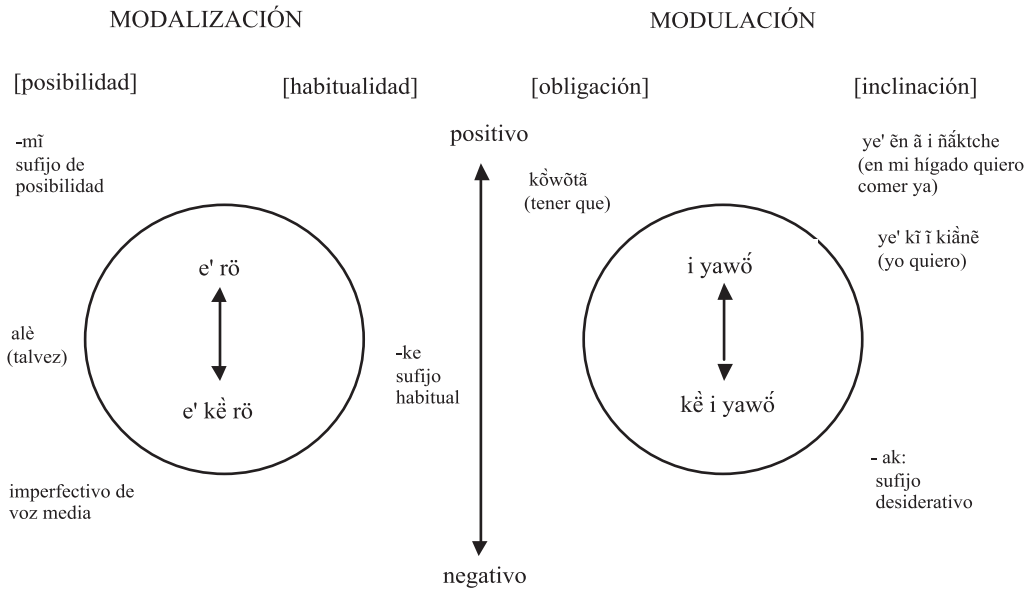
MODALIZACIÓN

MODULACIÓN

[posibilidad]

[habitualidad]

[obligación]

[inclinación]

-mĩ sufijo de posibilidad

e' rö

e' kȅ rö

alè (talvez)

imperfectivo de voz media

positivo

-ke sufijo habitual

negativo

kȍwõtã (tener que)

i yawṍ

kȅ i yawṍ

ye' ẽn ã i ñấktche (en mi hígado quiero comer ya)

ye' kĩ ĩ kiầnẽ (yo quiero)

- ak: sufijo desiderativo